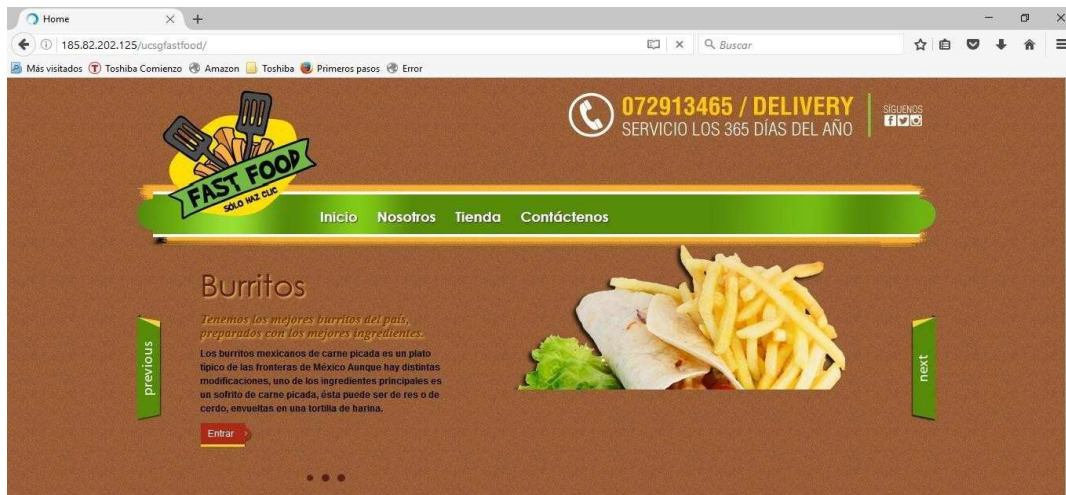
Home

185.82.202.125/ucsgfastfood/

Buscar

Más visitados Toshiba Comienzo Amazon Toshiba Primeros pasos Error

FAST FOOD
SÓLO HAZ CLIC

072913465 / DELIVERY
SERVICIO LOS 365 DÍAS DEL AÑO

SÍGUENOS

Inicio Nosotros Tienda Contáctenos

Burritos

Tenemos los mejores burritos del país, preparados con los mejores ingredientes.

Los burritos mexicanos de carne picada es un plato típico de las fronteras de México Aunque hay distintas modificaciones, uno de los ingredientes principales es un sofrito de carne picada, ésta puede ser de res o de cerdo, envueltas en una tortilla de harina.

Entrar

previous

next